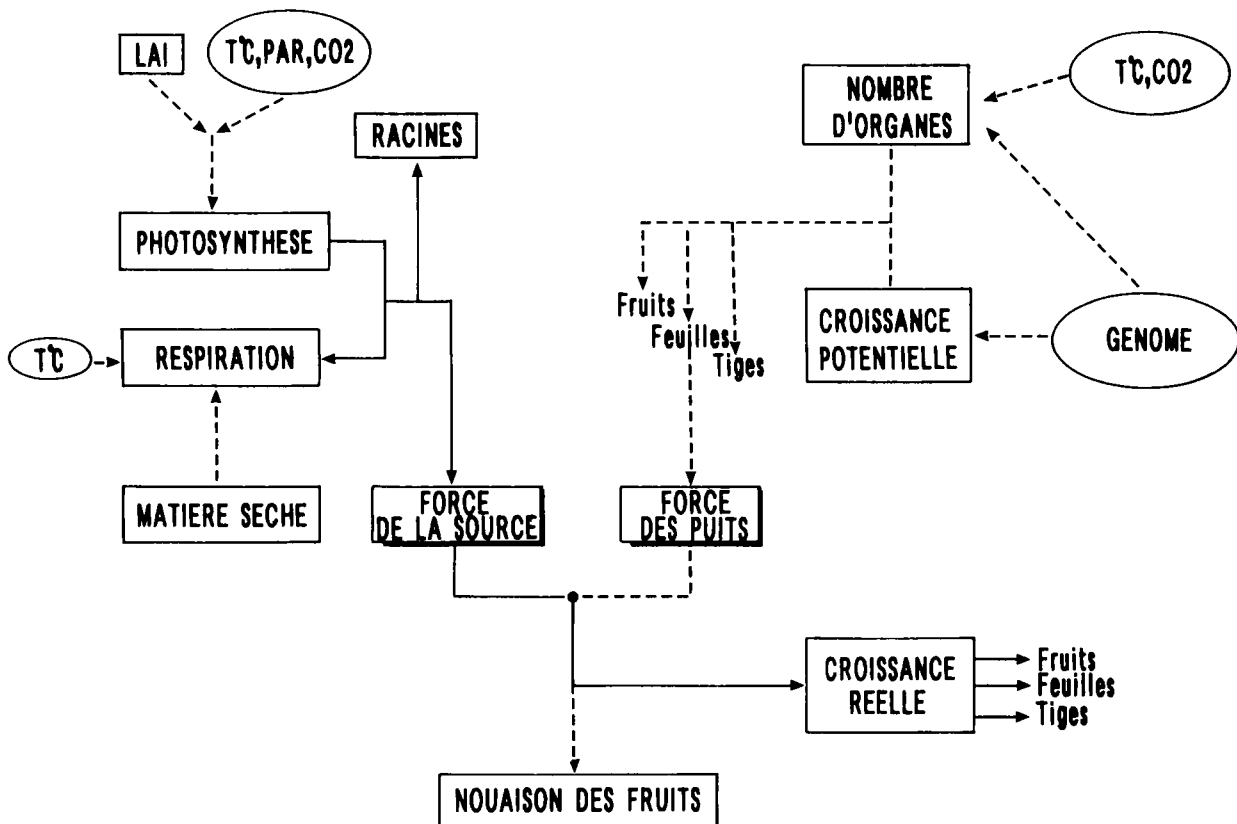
LAI

T°C,PAR,CO2

RACINES

PHOTOSYNTHESE

T°C

RESPIRATION

MATIERE SECHE

FORCE DE LA SOURCE

NOMBRE D'ORGANES

T°C,CO2

Fruits

Feuilles

Tiges

CROISSANCE POTENTIELLE

GENOME

FORCE DES PUITS

CROISSANCE REELLE

Fruits

Feuilles

Tiges

NOUAISON DES FRUITS